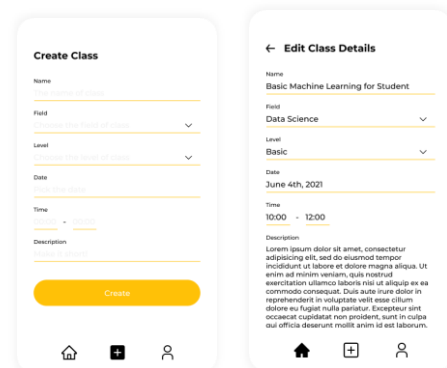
Create Class

Name
The name of class

Field
Choose the field of class

Level
Choose the level of class

Date
Pick the date

Time
- :

Description
Make a desc...

Create

← Edit Class Details

Name
Basic Machine Learning for Student

Field
Data Science

Level
Basic

Date
June 4th, 2021

Time
10:00 - 12:00

Description
Lorem ipsum dolor sit amet, consectetur adipisicing elit, sed do eiusmod tempor incididunt ut labore et dolore magna aliqua. Ut enim ad minim veniam, quis nostrud exercitation ullamco laboris nisi ut aliquip ex ea commodo consequat. Duis aute irure dolor in reprehenderit in voluptate velit esse cillum dolore eu fugiat nulla pariatur. Excepteur sint occaecat cupidatat non proident, sunt in culpa qui officia deserunt mollit anim id est laborum.